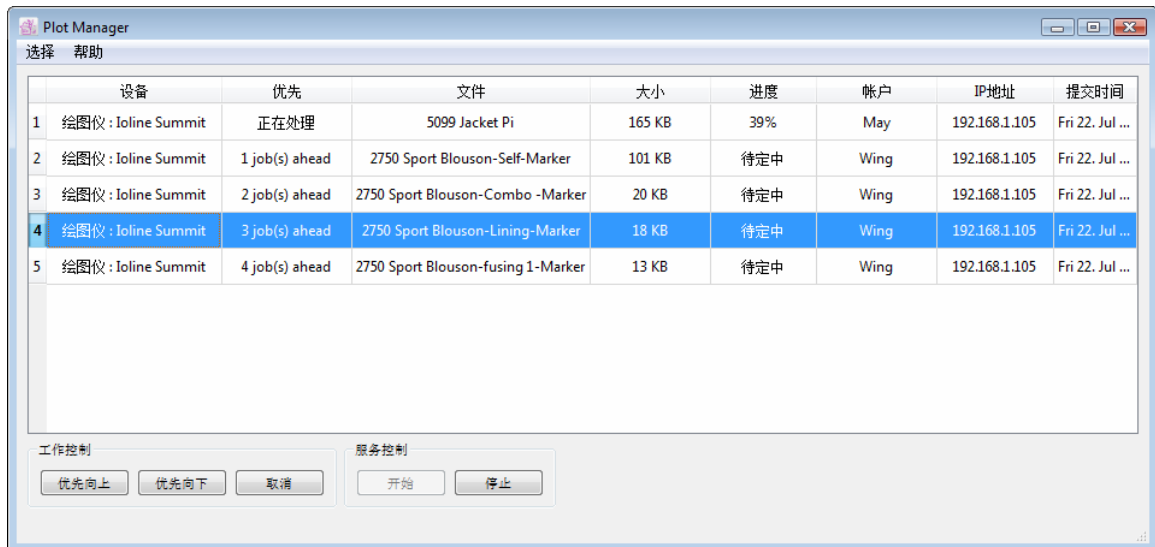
Plot Manager

选择 帮助

| | 设备 | 优先 | 文件 | 大小 | 进度 | 帐户 | IP地址 | 提交时间 |
|---|---|---|---|---|---|---|---|---|
| 1 | 绘图仪 : Ioline Summit | 正在处理 | 5099 Jacket Pi | 165 KB | 39% | May | 192.168.1.105 | Fri 22. Jul ... |
| 2 | 绘图仪 : Ioline Summit | 1 job(s) ahead | 2750 Sport Blouson-Self-Marker | 101 KB | 待定中 | Wing | 192.168.1.105 | Fri 22. Jul ... |
| 3 | 绘图仪 : Ioline Summit | 2 job(s) ahead | 2750 Sport Blouson-Combo -Marker | 20 KB | 待定中 | Wing | 192.168.1.105 | Fri 22. Jul ... |
| 4 | 绘图仪 : Ioline Summit | 3 job(s) ahead | 2750 Sport Blouson-Lining-Marker | 18 KB | 待定中 | Wing | 192.168.1.105 | Fri 22. Jul ... |
| 5 | 绘图仪 : Ioline Summit | 4 job(s) ahead | 2750 Sport Blouson-fusing 1-Marker | 13 KB | 待定中 | Wing | 192.168.1.105 | Fri 22. Jul ... |

工作控制
优先向上 优先向下 取消

服务控制
开始 停止